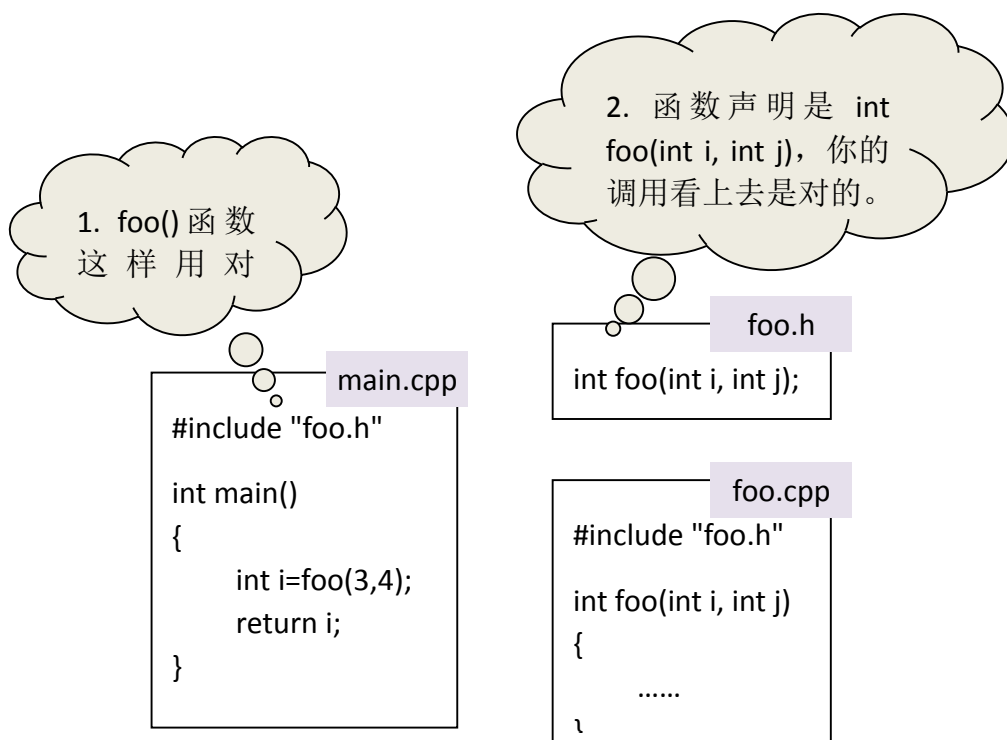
1. foo() 函数这样用对

main.cpp

#include "foo.h"

int main()
{
int i=foo(3,4);
return i;
}

2. 函数声明是 int foo(int i, int j)，你的调用看上去是对的。

foo.h

int foo(int i, int j);

foo.cpp

#include "foo.h"

int foo(int i, int j)
{
……
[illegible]